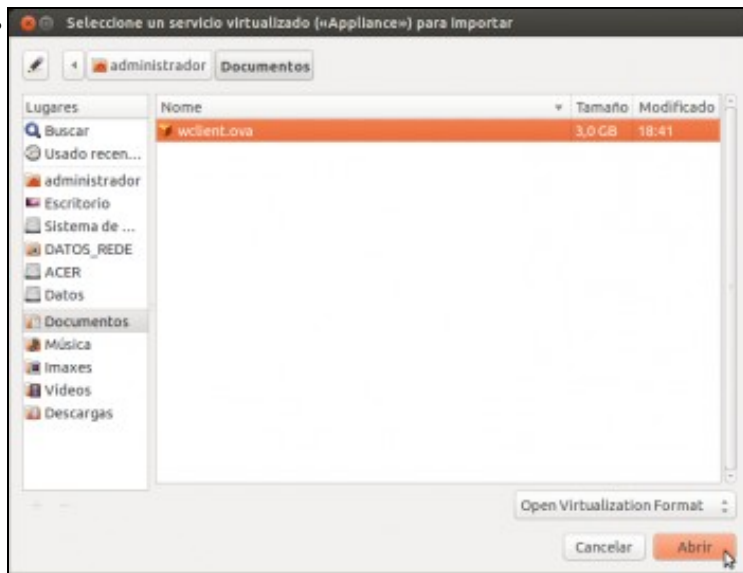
Seleccione un servicio virtualizado («Appliance») para importar

administrador Documentos

Lugares
Buscar
Usado recen...
administrador
Escritorio
Sistema de ...
DATOS_REDE
ACER
Datos
Documentos
Música
Imaxes
Vídeos
Descargas

| Nome | Tamaño | Modificado |
|---|---|---|
| wclient.ova | 3,0 GB | 18:41 |

Open Virtualization Format

Cancelar Abrir